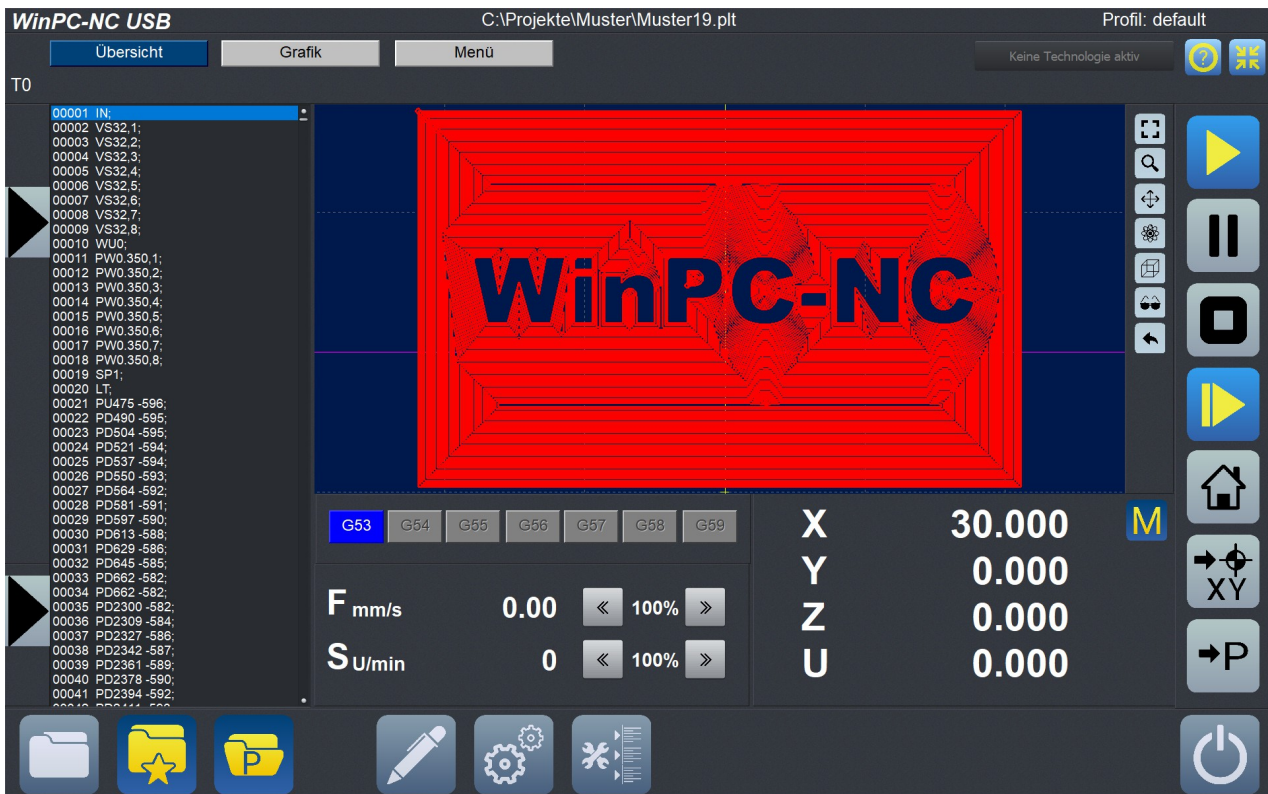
WinPC-NC USB
C:\Projekte\Muster\Muster19.plt
Profil: default

Übersicht
Grafik
Menü
Keine Technologie aktiv

T0

00001 IN;
00002 VS32,1;
00003 VS32,2;
00004 VS32,3;
00005 VS32,4;
00006 VS32,5;
00007 VS32,6;
00008 VS32,7;
00009 VS32,8;
00010 WU0;
00011 PW0.350,1;
00012 PW0.350,2;
00013 PW0.350,3;
00014 PW0.350,4;
00015 PW0.350,5;
00016 PW0.350,6;
00017 PW0.350,7;
00018 PW0.350,8;
00019 SP1;
00020 LT;
00021 PU475 -596;
00022 PD490 -595;
00023 PD504 -595;
00024 PD521 -594;
00025 PD537 -594;
00026 PD550 -593;
00027 PD564 -592;
00028 PD581 -591;
00029 PD597 -590;
00030 PD613 -588;
00031 PD629 -586;
00032 PD645 -585;
00033 PD662 -582;
00034 PD662 -582;
00035 PD2300 -582;
00036 PD2309 -584;
00037 PD2327 -586;
00038 PD2342 -587;
00039 PD2361 -589;
00040 PD2378 -590;
00041 PD2394 -592;

WinPC-NC

G53 G54 G55 G56 G57 G58 G59

$F_{mm/s}$ 0.00 « 100% »
$S_{U/min}$ 0 « 100% »

X 30.000
Y 0.000
Z 0.000
U 0.000

M

XY
P